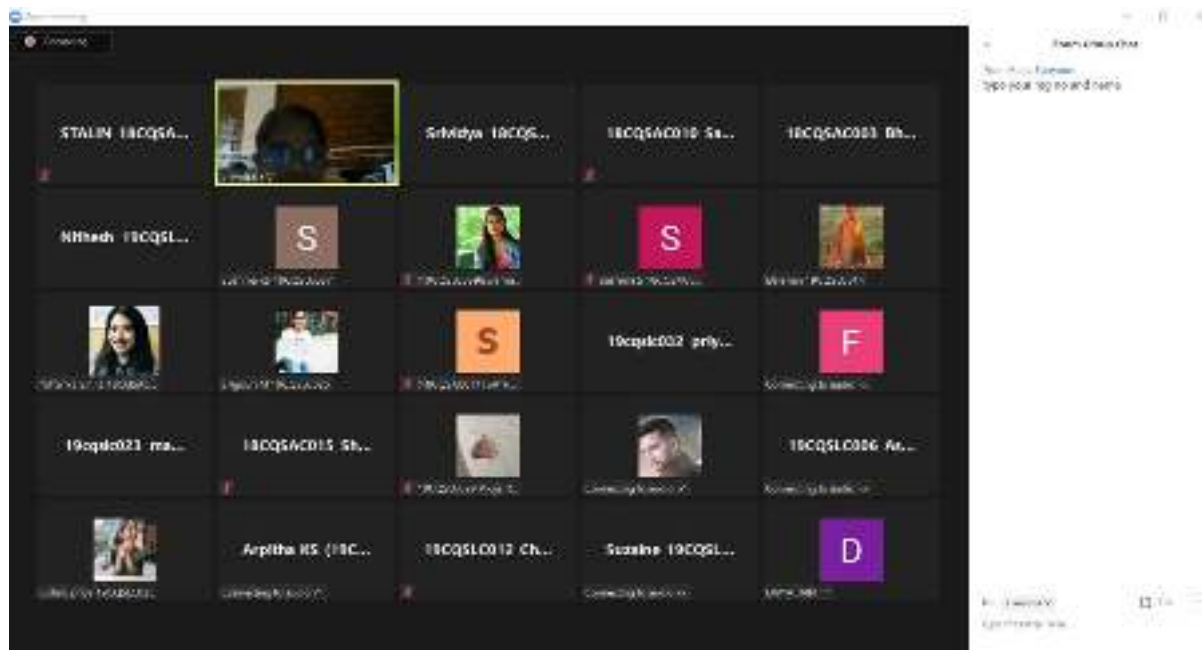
Zoom Meeting

Recording

STALIN 18CQSA...

Srividya 18CQS...

18CQSAC010 Sa...

18CQSAC003 Bh...

Nithesh 18CQSL...

S

S

S

19cqslc032 priy...

F

19cqslc023 ma...

18CQSAC015 Sh...

18CQSLC006 Ar...

Arpitha KS (18C...

18CQSLC012 Ch...

Suzaine 18CQSL...

D

Zoom Group Chat

Type your reg no and name

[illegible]